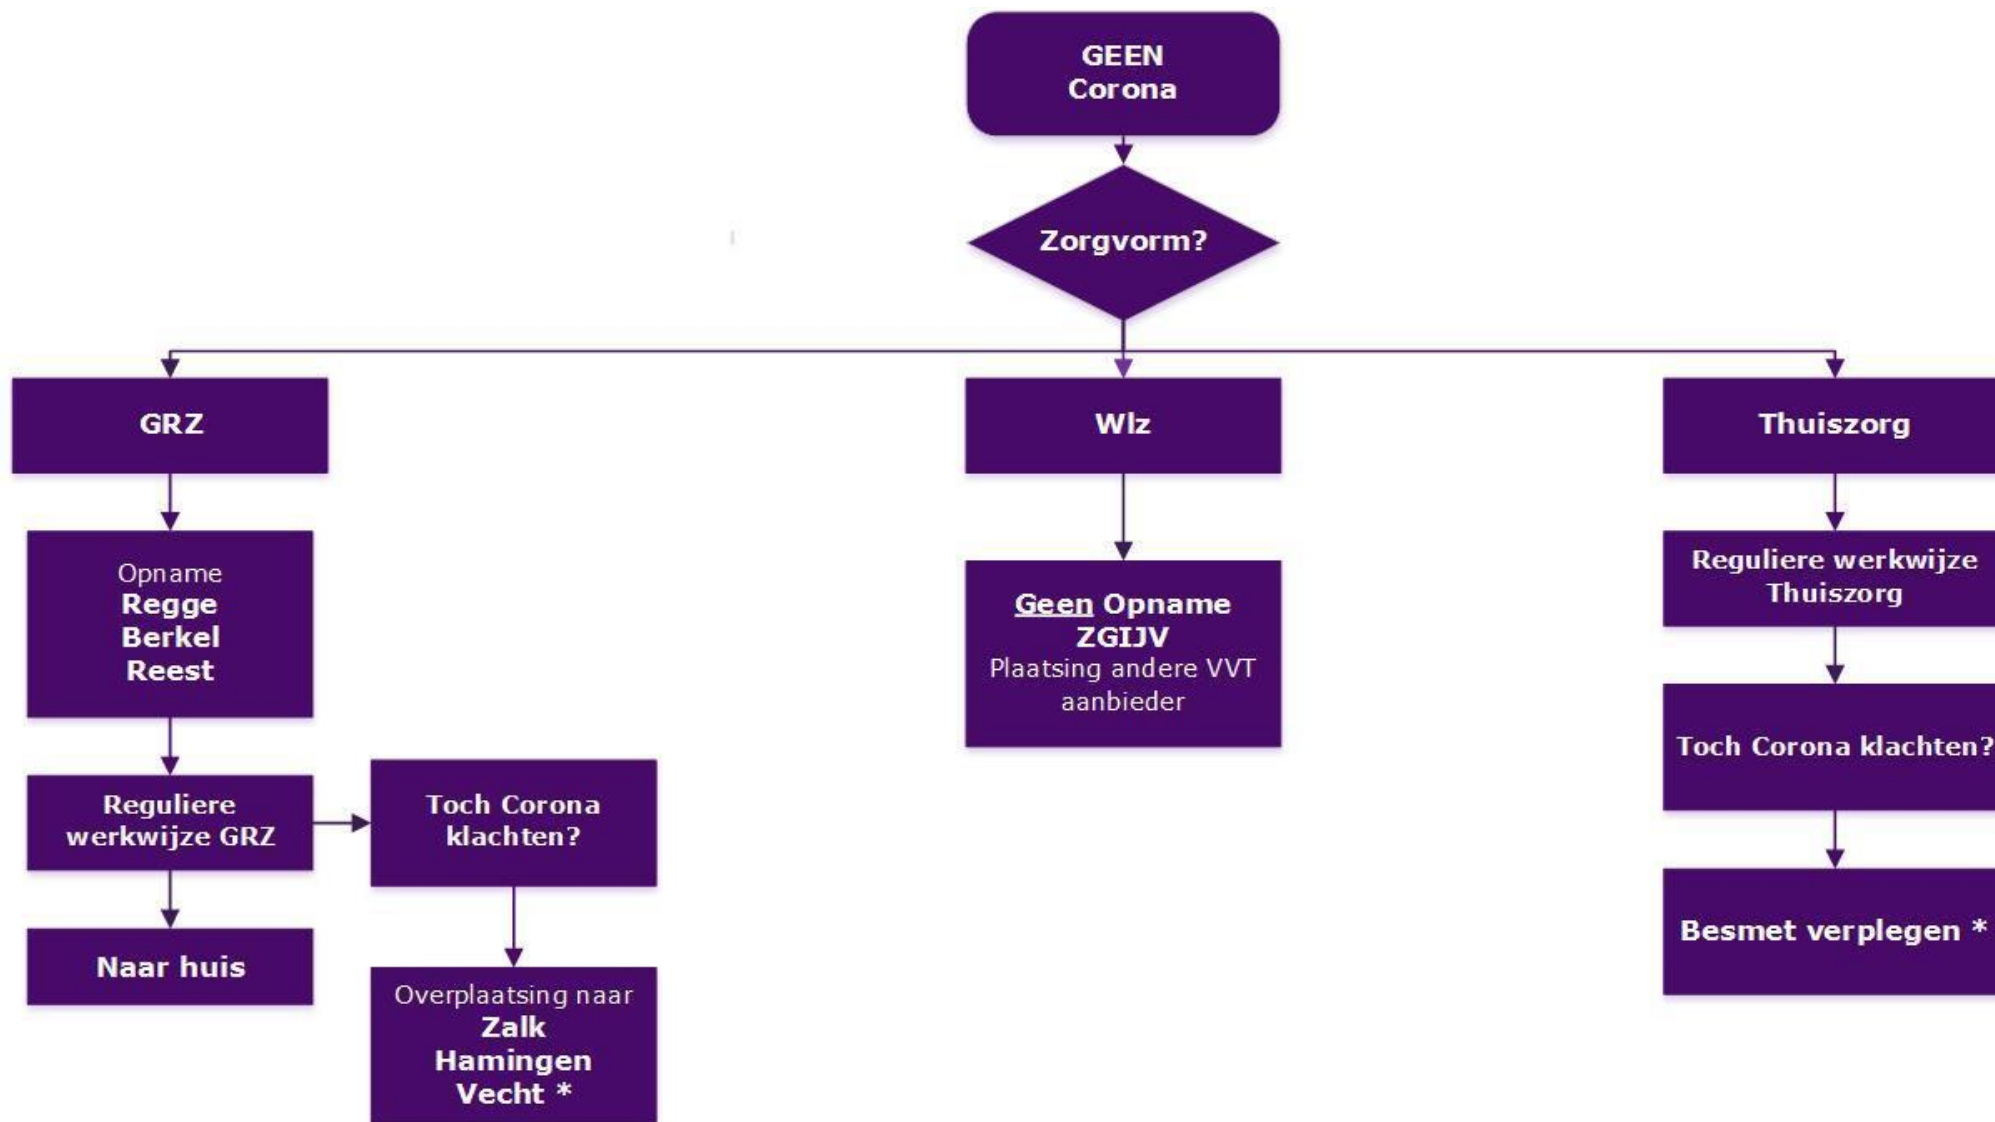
GEEN Corona

Zorgvorm?

GRZ

Wlz

Thuiszorg

Opname
Regge
Berkel
Reest

Reguliere werkwijze GRZ

Naar huis

Toch Corona klachten?

Overplaatsing naar
Zalk
Hamingen
Vecht *

Geen Opname
ZGIJV
Plaatsing andere VVT aanbieder

Reguliere werkwijze Thuiszorg

Toch Corona klachten?

Besmet verplegen *